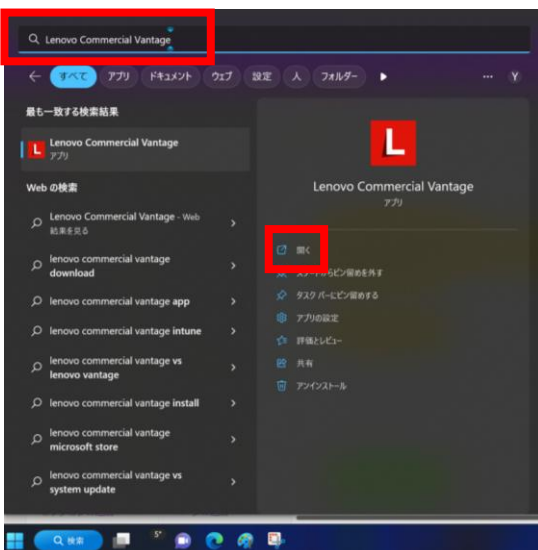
Lenovo Commercial Vantage

すべて アプリ ドキュメント ウェブ 設定 人 フォルダー ... Y

最も一致する検索結果

L Lenovo Commercial Vantage
アプリ

Web の検索

Lenovo Commercial Vantage - Web 結果を見る

lenovo commercial vantage download

lenovo commercial vantage app

lenovo commercial vantage intune

lenovo commercial vantage vs lenovo vantage

lenovo commercial vantage install

lenovo commercial vantage microsoft store

lenovo commercial vantage vs system update

L

Lenovo Commercial Vantage
アプリ

開く

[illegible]からピン留めを外す

タスク バーにピン留めする

アプリの設定

評価とレビュー

共有

アンインストール

検索